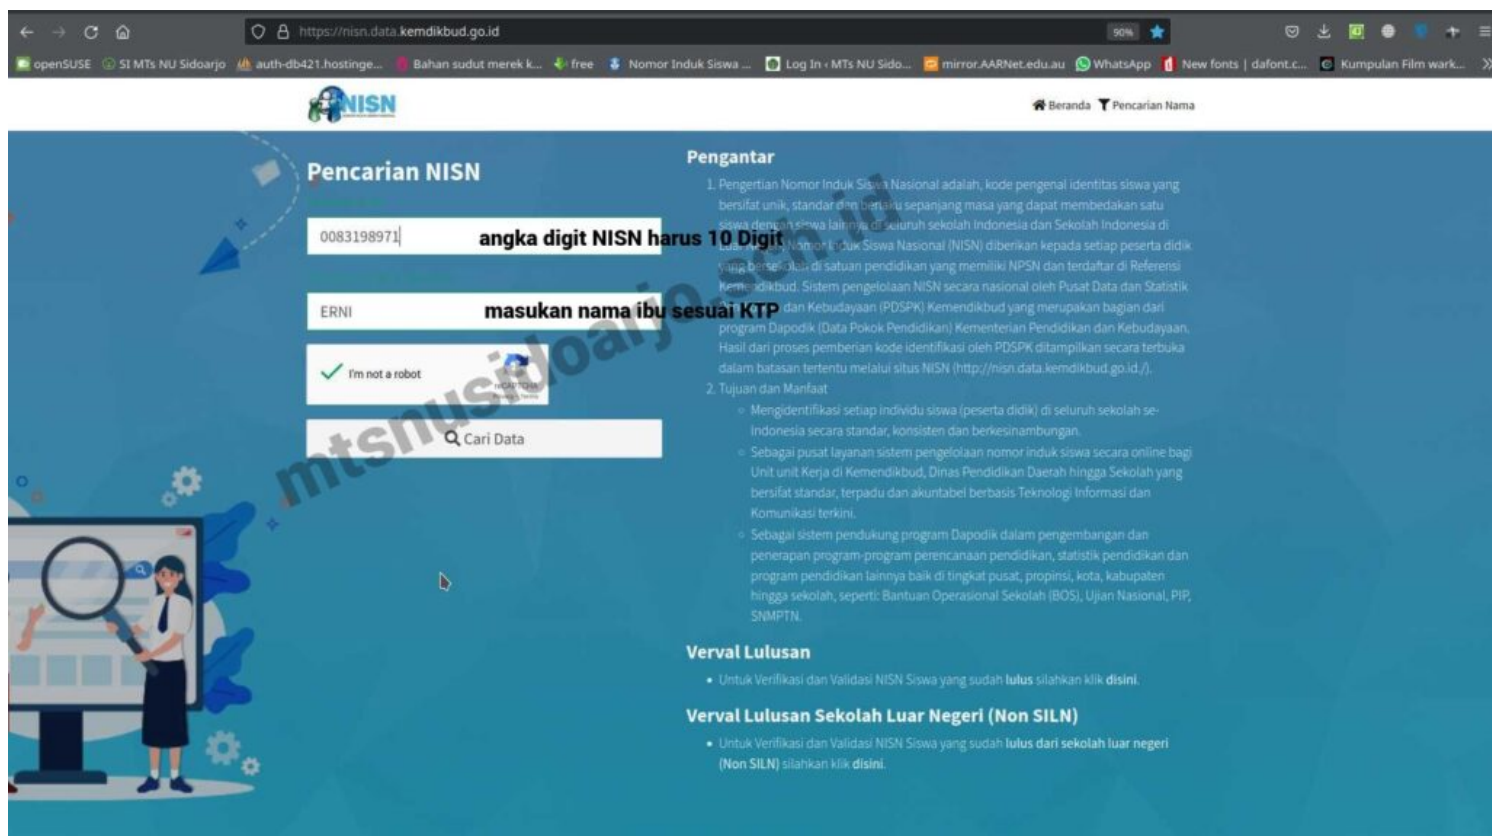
https://nisn.data.kemdikbud.go.id 90%

openSUSE SI MTs NU Sidoarjo auth-db421.hostinge... Bahan sudut merek k... free Nomor Induk Siswa ... Log In ‹ MTs NU Sido... mirror.AARNet.edu.au WhatsApp New fonts | dafont.c... Kumpulan Film wark...

NISN

Beranda Pencarian Nama

Pencarian NISN

0083198971

angka digit NISN harus 10 Digit

ERNI

masukan nama ibu sesuai KTP

I'm not a robot

reCAPTCHA

Cari Data

mtsnusidoarjo.sch.id

Pengantar

1. Pengertian Nomor Induk Siswa Nasional adalah, kode pengenal identitas siswa yang bersifat unik, standar dan berlaku sepanjang masa yang dapat membedakan satu siswa dengan siswa lainnya di seluruh sekolah Indonesia dan Sekolah Indonesia di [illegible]. Nomor Induk Siswa Nasional (NISN) diberikan kepada setiap peserta didik yang bersekolah di satuan pendidikan yang memiliki NPSN dan terdaftar di Referensi Kemendikbud. Sistem pengelolaan NISN secara nasional oleh Pusat Data dan Statistik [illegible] dan Kebudayaan (PDSPK) Kemendikbud yang merupakan bagian dari program Dapodik (Data Pokok Pendidikan) Kementerian Pendidikan dan Kebudayaan. Hasil dari proses pemberian kode identifikasi oleh PDSPK ditampilkan secara terbuka dalam batasan tertentu melalui situs NISN (http://nisn.data.kemdikbud.go.id/).

2. Tujuan dan Manfaat

◦ Mengidentifikasi setiap individu siswa (peserta didik) di seluruh sekolah se-Indonesia secara standar, konsisten dan berkesinambungan.

◦ Sebagai pusat layanan sistem pengelolaan nomor induk siswa secara online bagi Unit unit Kerja di Kemendikbud, Dinas Pendidikan Daerah hingga Sekolah yang bersifat standar, terpadu dan akuntabel berbasis Teknologi Informasi dan Komunikasi terkini.

◦ Sebagai sistem pendukung program Dapodik dalam pengembangan dan penerapan program-program perencanaan pendidikan, statistik pendidikan dan program pendidikan lainnya baik di tingkat pusat, propinsi, kota, kabupaten hingga sekolah, seperti: Bantuan Operasional Sekolah (BOS), Ujian Nasional, PIP, SNMPTN.

Verval Lulusan

• Untuk Verifikasi dan Validasi NISN Siswa yang sudah lulus silahkan klik disini.

Verval Lulusan Sekolah Luar Negeri (Non SILN)

• Untuk Verifikasi dan Validasi NISN Siswa yang sudah lulus dari sekolah luar negeri (Non SILN) silahkan klik disini.